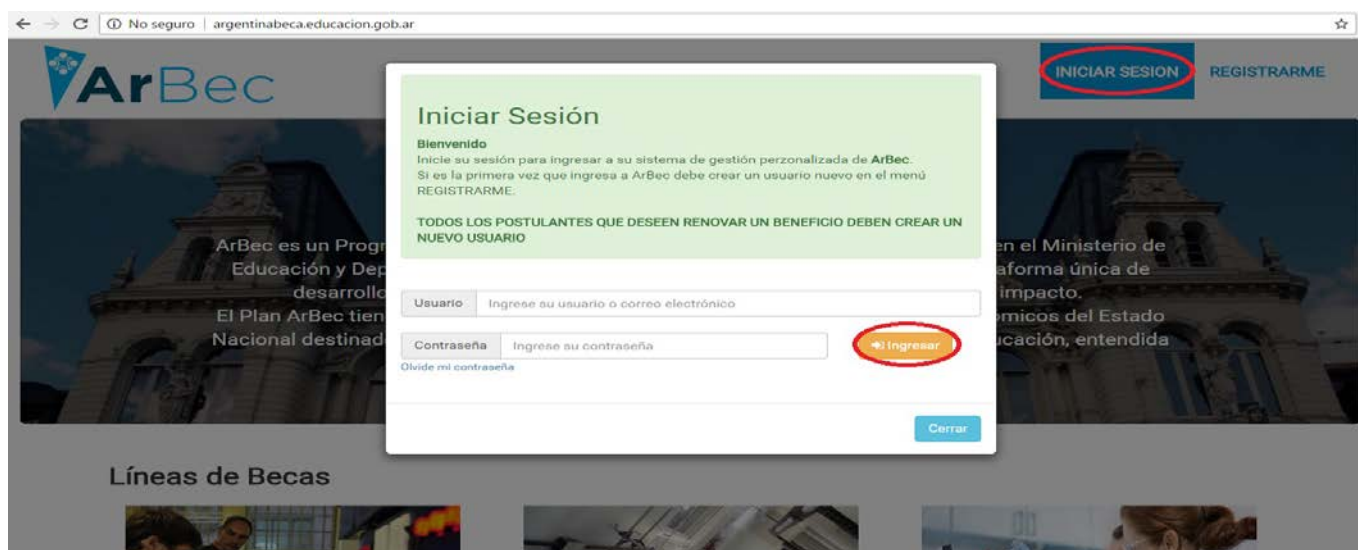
No seguro | argentinabeca.educacion.gob.ar

ArBec

INICIAR SESION REGISTRARME

Iniciar Sesión

Bienvenido
Inicie su sesión para ingresar a su sistema de gestión perzonalizada de ArBec.
Si es la primera vez que ingresa a ArBec debe crear un usuario nuevo en el menú REGISTRARME.

TODOS LOS POSTULANTES QUE DESEEN RENOVAR UN BENEFICIO DEBEN CREAR UN NUEVO USUARIO

ArBec es un Prog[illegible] en el Ministerio de Educación y Dep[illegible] aforma única de desarrollo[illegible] impacto. El Plan ArBec tien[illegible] micos del Estado Nacional destinad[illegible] ucación, entendida

Usuario Ingrese su usuario o correo electrónico

Contraseña Ingrese su contraseña

Ingresar

Olvide mi contraseña

Cerrar

Líneas de Becas